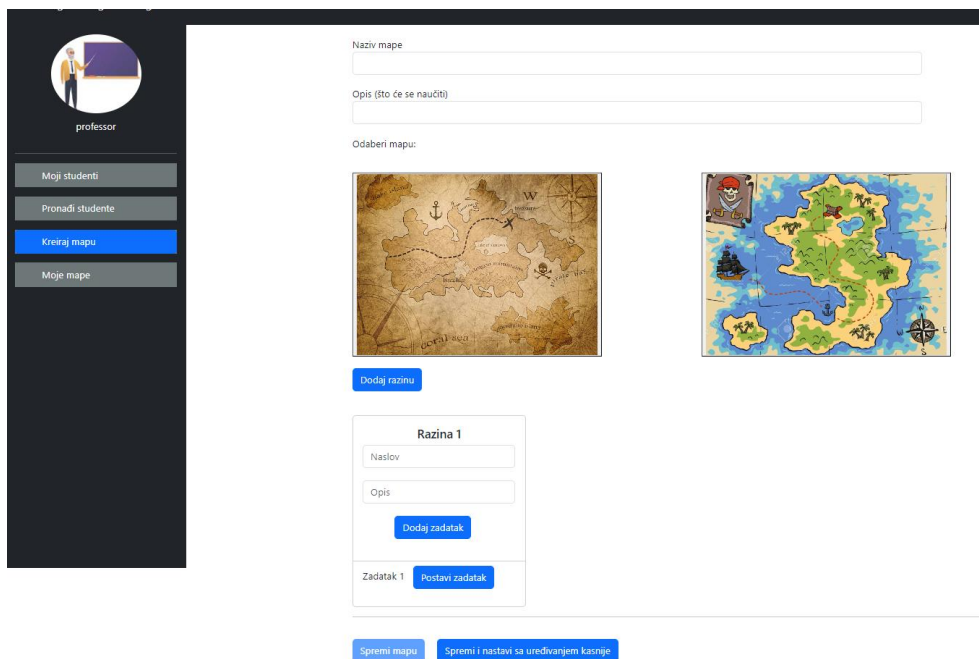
professor

Moji studenti
Pronađi studente
Kreiraj mapu
Moje mape

Naziv mape

Opis (što će se naučiti)

Odaberi mapu:

Dodaj razinu

Razina 1
Naslov
Opis
Dodaj zadatak
Zadatak 1 Postavi zadatak

Spremi mapu
Spremi i nastavi sa uređivanjem kasnije